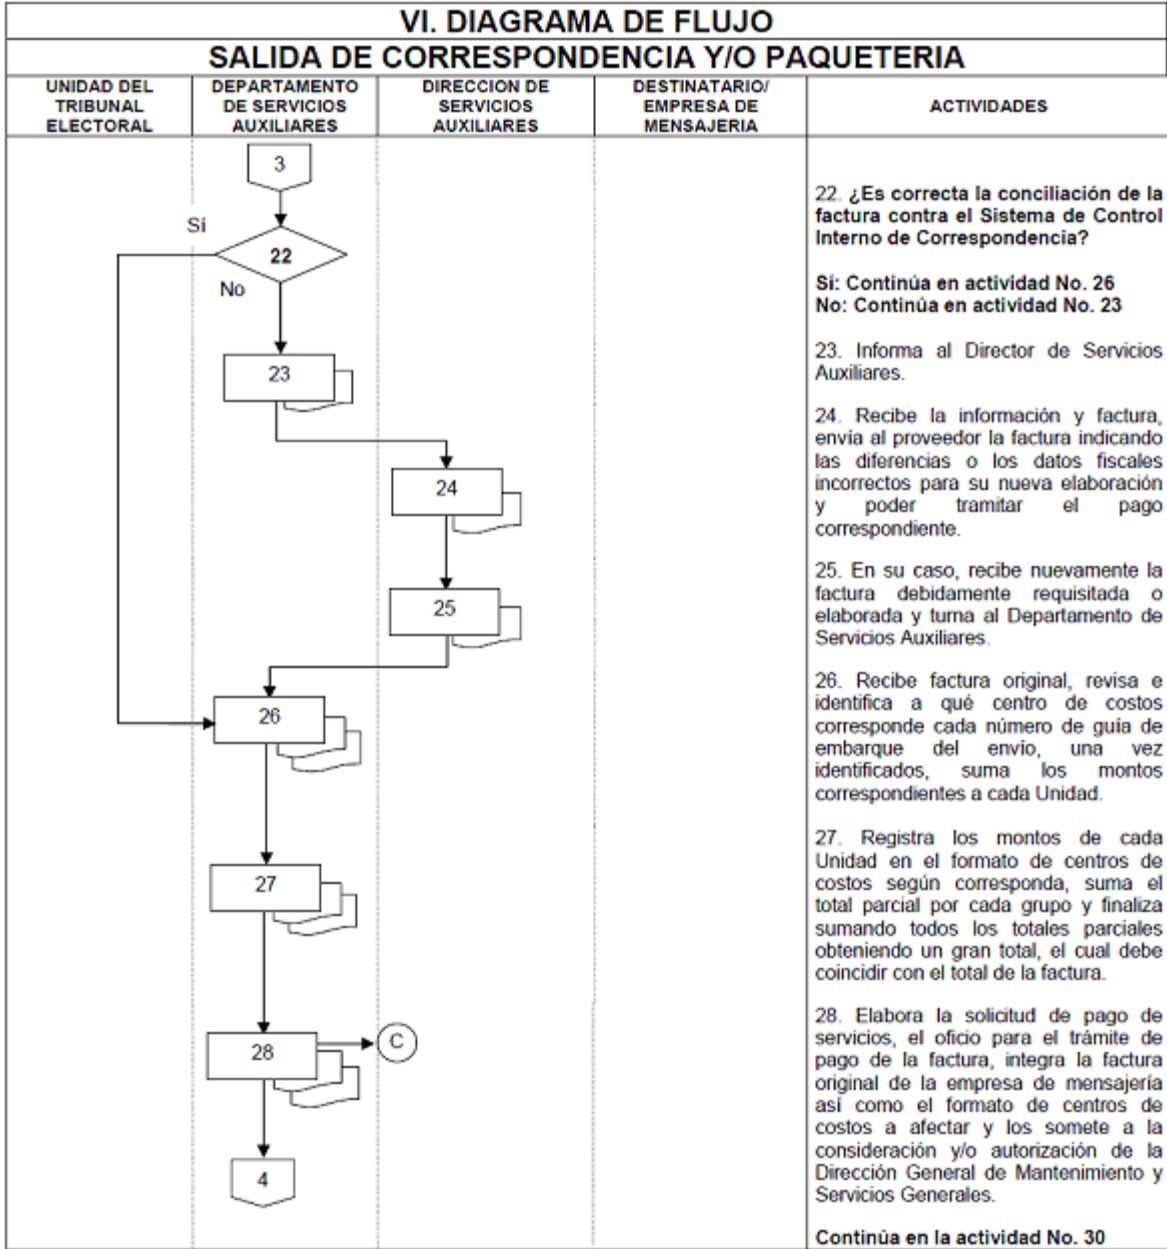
VI. DIAGRAMA DE FLUJO
SALIDA DE CORRESPONDENCIA Y/O PAQUETERIA

| UNIDAD DEL TRIBUNAL ELECTORAL | DEPARTAMENTO DE SERVICIOS AUXILIARES | DIRECCION DE SERVICIOS AUXILIARES | DESTINATARIO/ EMPRESA DE MENSAJERIA | ACTIVIDADES |
|---|---|---|---|---|

3

Sí

22

No

23

24

25

26

27

28

C

4

22. ¿Es correcta la conciliación de la factura contra el Sistema de Control Interno de Correspondencia?

Sí: Continúa en actividad No. 26
No: Continúa en actividad No. 23

23. Informa al Director de Servicios Auxiliares.

24. Recibe la información y factura, envía al proveedor la factura indicando las diferencias o los datos fiscales incorrectos para su nueva elaboración y poder tramitar el pago correspondiente.

25. En su caso, recibe nuevamente la factura debidamente requisitada o elaborada y turna al Departamento de Servicios Auxiliares.

26. Recibe factura original, revisa e identifica a qué centro de costos corresponde cada número de guía de embarque del envío, una vez identificados, suma los montos correspondientes a cada Unidad.

27. Registra los montos de cada Unidad en el formato de centros de costos según corresponda, suma el total parcial por cada grupo y finaliza sumando todos los totales parciales obteniendo un gran total, el cual debe coincidir con el total de la factura.

28. Elabora la solicitud de pago de servicios, el oficio para el trámite de pago de la factura, integra la factura original de la empresa de mensajería así como el formato de centros de costos a afectar y los somete a la consideración y/o autorización de la Dirección General de Mantenimiento y Servicios Generales.

Continúa en la actividad No. 30